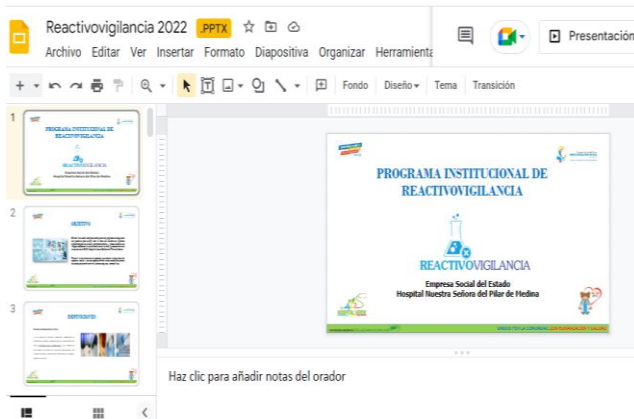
Reactivovigilancia 2022 .PPTX

Archivo Editar Ver Insertar Formato Diapositiva Organizar Herramienta

Presentación

Fondo Diseño Tema Transición

1

PROGRAMA INSTITUCIONAL DE REACTIVOVIGILANCIA

2

OBJETIVO

3

DEFINICIONES

PROGRAMA INSTITUCIONAL DE REACTIVOVIGILANCIA

REACTIVOVIGILANCIA

Empresa Social del Estado
Hospital Nuestra Señora del Pilar de Medina

Haz clic para añadir notas del orador